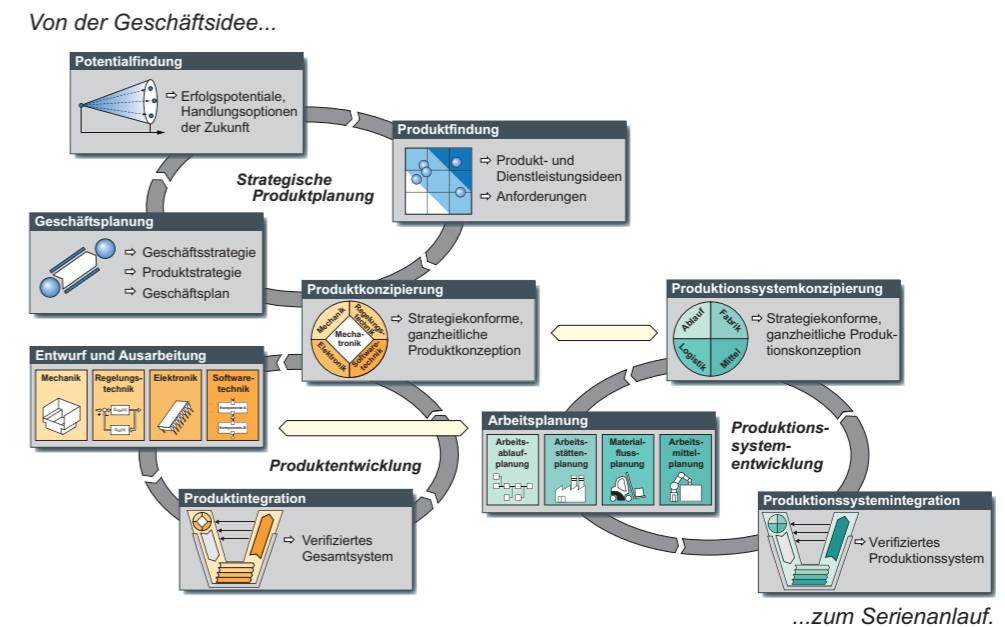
Von der Geschäftsidee...

Potentialfindung

⇨ Erfolgspotentiale, Handlungsoptionen der Zukunft

Produktfindung

⇨ Produkt- und Dienstleistungsideen

⇨ Anforderungen

Strategische Produktplanung

Geschäftsplanung

⇨ Geschäftsstrategie

⇨ Produktstrategie

⇨ Geschäftsplan

Produktkonzipierung

Mechanik Regelungstechnik Mechatronik Elektronik Softwaretechnik

⇨ Strategiekonforme, ganzheitliche Produktkonzeption

Produktionssystemkonzipierung

Ablauf Fabrik Logistik Mittel

⇨ Strategiekonforme, ganzheitliche Produktionskonzeption

Entwurf und Ausarbeitung

Mechanik | Regelungstechnik | Elektronik | Softwaretechnik

Arbeitsplanung

Arbeitsablaufplanung | Arbeitsstättenplanung | Materialflussplanung | Arbeitsmittelplanung

Produktionssystementwicklung

Produktentwicklung

Produktintegration

⇨ Verifiziertes Gesamtsystem

Produktionssystemintegration

⇨ Verifiziertes Produktionssystem

...zum Serienanlauf.